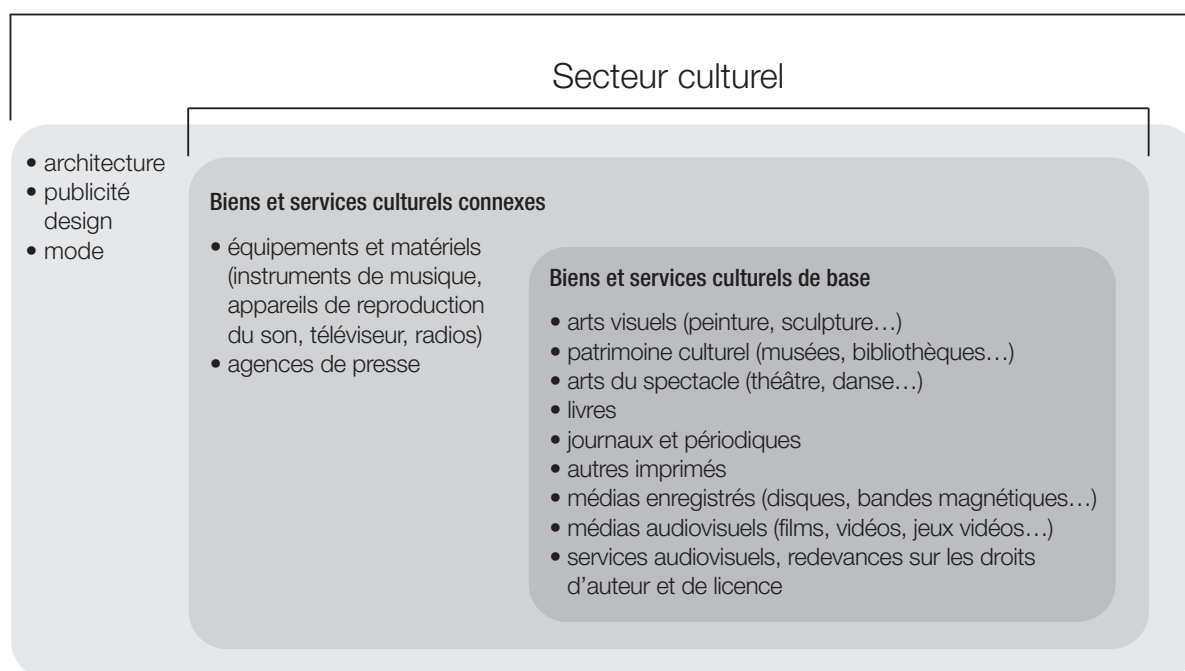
Secteur culturel

• architecture
• publicité design
• mode

Biens et services culturels connexes

• équipements et matériels (instruments de musique, appareils de reproduction du son, téléviseur, radios)
• agences de presse

Biens et services culturels de base

• arts visuels (peinture, sculpture…)
• patrimoine culturel (musées, bibliothèques…)
• arts du spectacle (théâtre, danse…)
• livres
• journaux et périodiques
• autres imprimés
• médias enregistrés (disques, bandes magnétiques…)
• médias audiovisuels (films, vidéos, jeux vidéos…)
• services audiovisuels, redevances sur les droits d'auteur et de licence